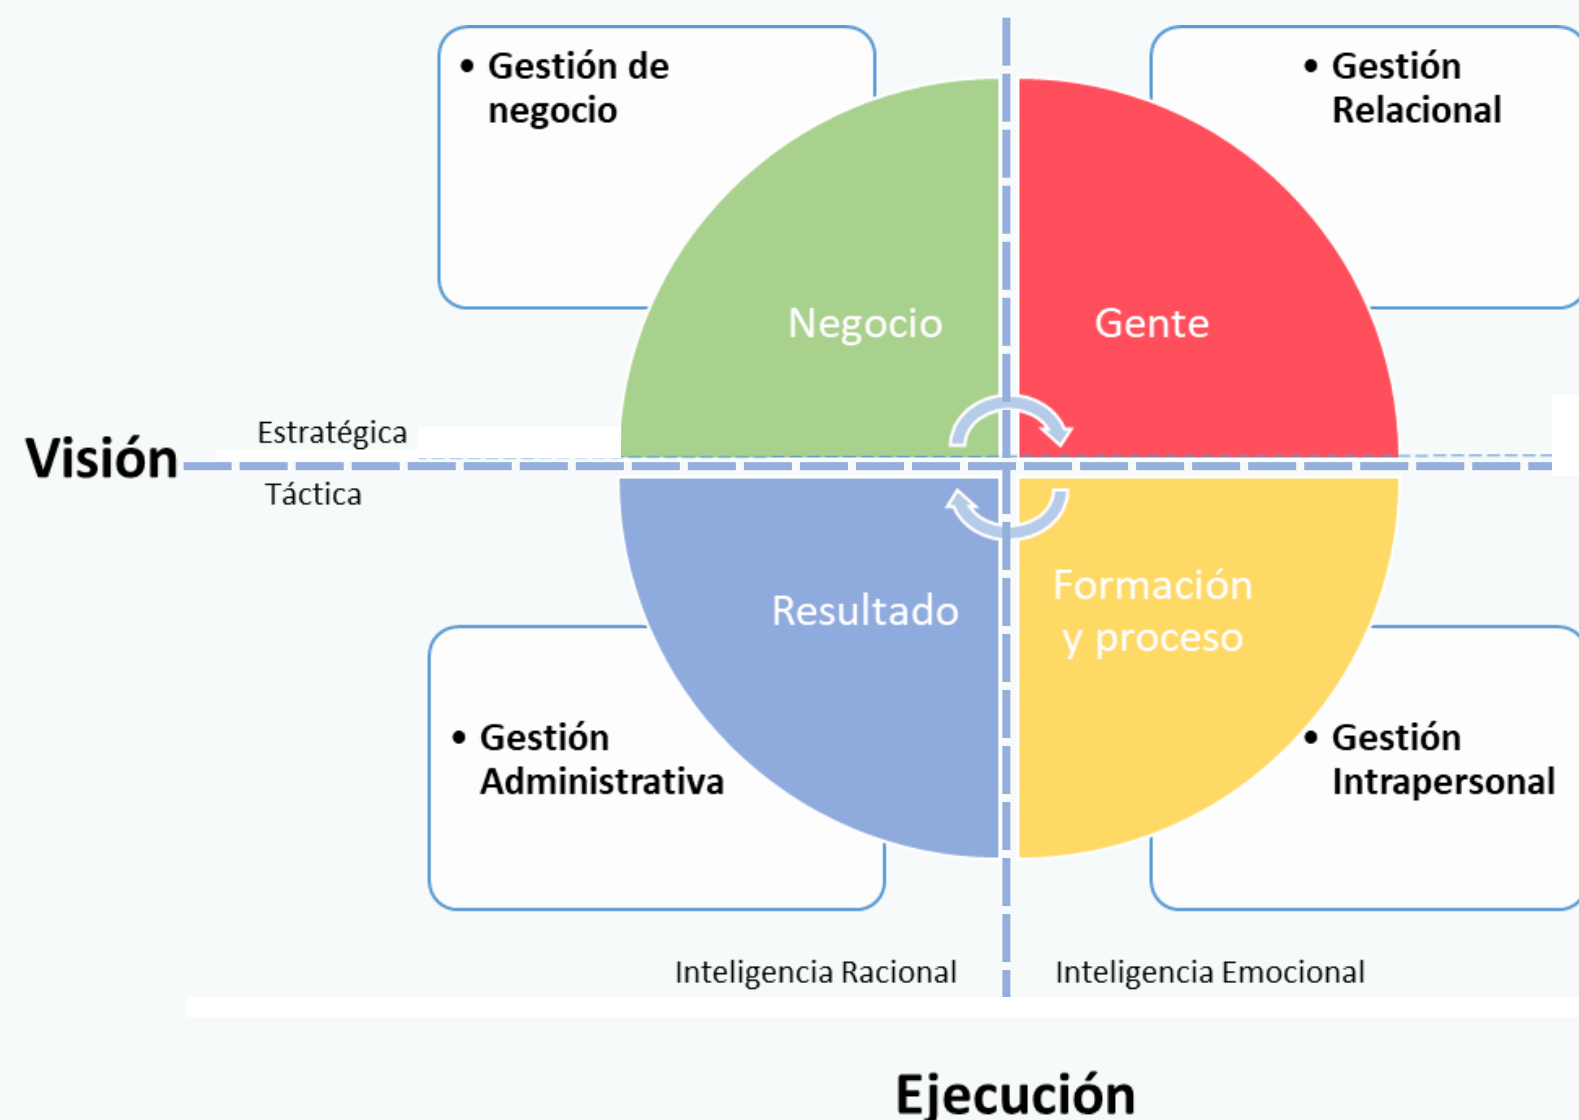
• Gestión de negocio

• Gestión Relacional

Negocio

Gente

Visión

Estratégica

Táctica

Resultado

Formación y proceso

• Gestión Administrativa

• Gestión Intrapersonal

Inteligencia Racional

Inteligencia Emocional

Ejecución